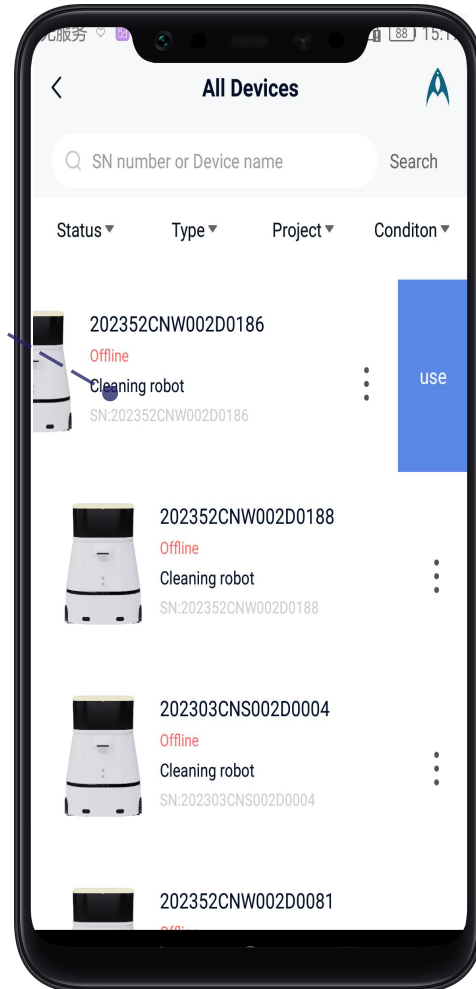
无服务 88 15:1

All Devices

SN number or Device name

Search

Status

Type

Project

Conditon

202352CNW002D0186

Offline

Cleaning robot

SN:202352CNW002D0186

use

202352CNW002D0188

Offline

Cleaning robot

SN:202352CNW002D0188

202303CNS002D0004

Offline

Cleaning robot

SN:202303CNS002D0004

202352CNW002D0081

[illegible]